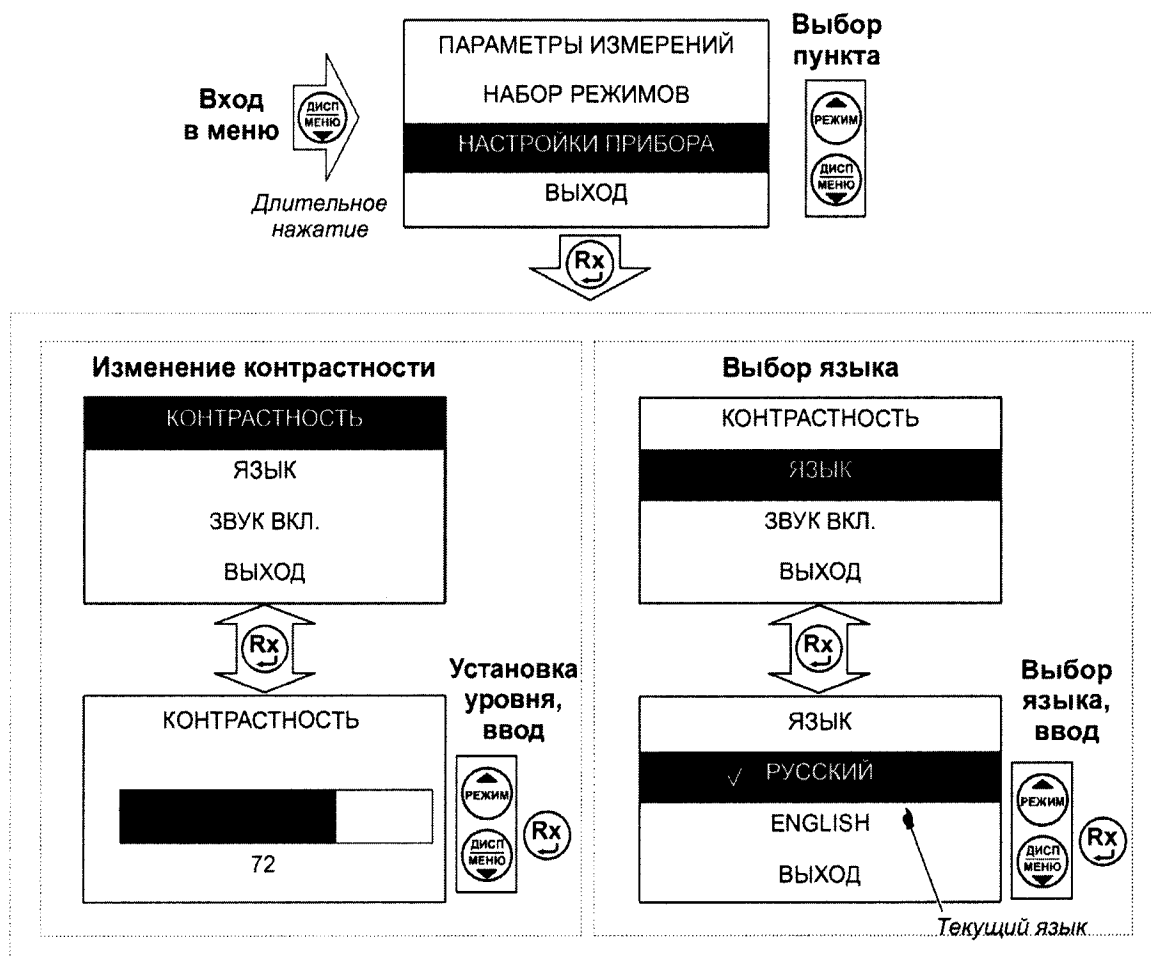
Вход в меню

ДИСП МЕНЮ

Длительное нажатие

ПАРАМЕТРЫ ИЗМЕРЕНИЙ

НАБОР РЕЖИМОВ

НАСТРОЙКИ ПРИБОРА

ВЫХОД

Выбор пункта

РЕЖИМ

ДИСП МЕНЮ

Rx

Изменение контрастности

КОНТРАСТНОСТЬ

ЯЗЫК

ЗВУК ВКЛ.

ВЫХОД

Rx

КОНТРАСТНОСТЬ

72

Установка уровня, ввод

РЕЖИМ

ДИСП МЕНЮ

Rx

Выбор языка

КОНТРАСТНОСТЬ

ЯЗЫК

ЗВУК ВКЛ.

ВЫХОД

Rx

ЯЗЫК

✓ РУССКИЙ

ENGLISH

ВЫХОД

Выбор языка, ввод

РЕЖИМ

ДИСП МЕНЮ

Rx

Текущий язык